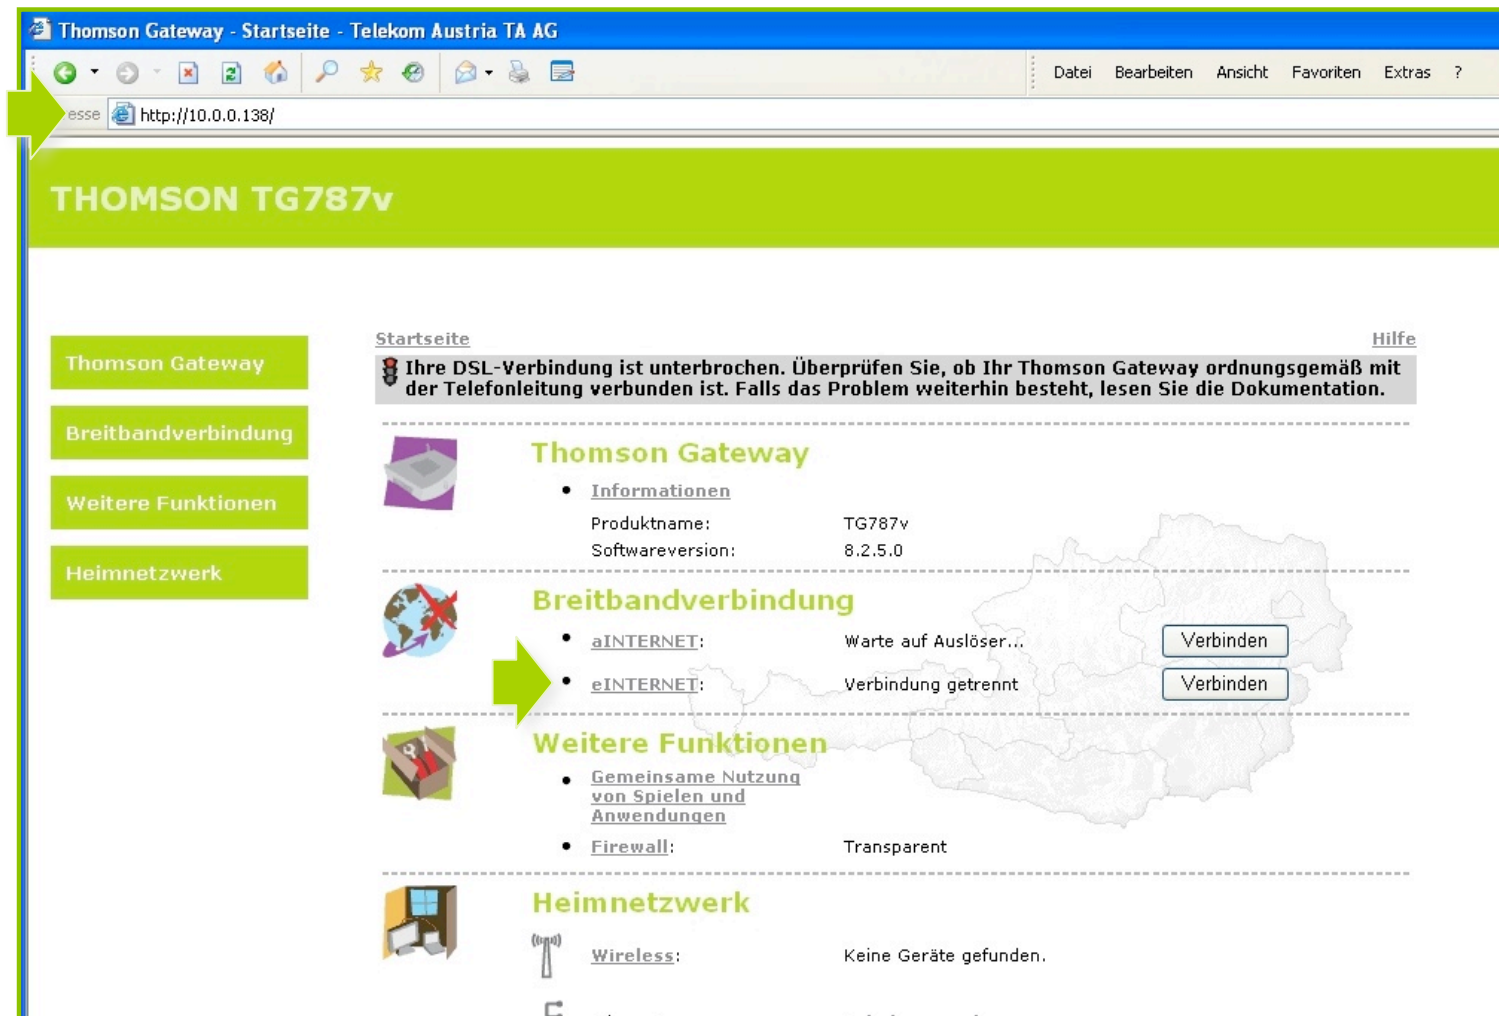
Thomson Gateway - Startseite - Telekom Austria TA AG

Datei Bearbeiten Ansicht Favoriten Extras ?

esse http://10.0.0.138/

THOMSON TG787v

Thomson Gateway
Breitbandverbindung
Weitere Funktionen
Heimnetzwerk

Startseite
Hilfe

Ihre DSL-Verbindung ist unterbrochen. Überprüfen Sie, ob Ihr Thomson Gateway ordnungsgemäß mit der Telefonleitung verbunden ist. Falls das Problem weiterhin besteht, lesen Sie die Dokumentation.

Thomson Gateway

• Informationen

Produktname: TG787v
Softwareversion: 8.2.5.0

Breitbandverbindung

• aINTERNET: Warte auf Auslöser... Verbinden
• eINTERNET: Verbindung getrennt Verbinden

Weitere Funktionen

• Gemeinsame Nutzung von Spielen und Anwendungen
• Firewall: Transparent

Heimnetzwerk

Wireless: Keine Geräte gefunden.